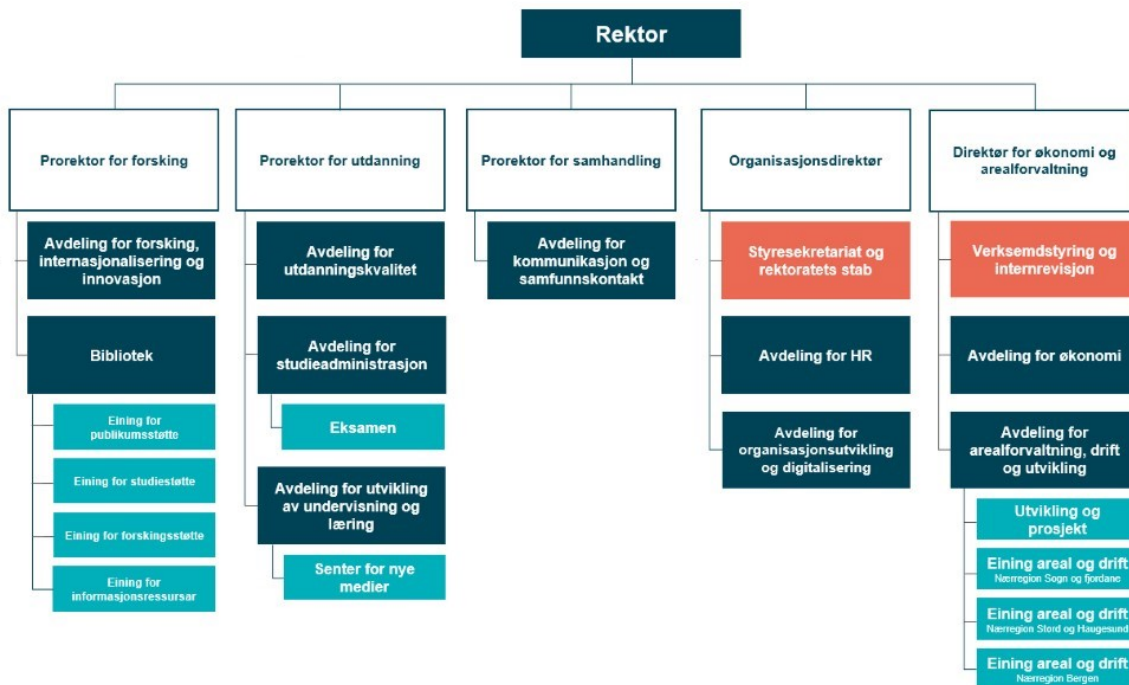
Rektor

Prorektor for forsking

Avdeling for forsking, internasjonalisering og innovasjon

Bibliotek

Eining for publikumsstøtte

Eining for studiestøtte

Eining for forskingsstøtte

Eining for informasjonsressursar

Prorektor for utdanning

Avdeling for utdanningskvalitet

Avdeling for studieadministrasjon

Eksamen

Avdeling for utvikling av undervisning og læring

Senter for nye medier

Prorektor for samhandling

Avdeling for kommunikasjon og samfunnskontakt

Organisasjonsdirektør

Styresekretariat og rektoratets stab

Avdeling for HR

Avdeling for organisasjonsutvikling og digitalisering

Direktør for økonomi og arealforvaltning

Verksemdstyring og internrevisjon

Avdeling for økonomi

Avdeling for arealforvaltning, drift og utvikling

Utvikling og prosjekt

Eining areal og drift
Nærregion Sogn og fjordane

Eining areal og drift
Nærregion Stord og Haugesund

Eining areal og drift
Nærregion Bergen